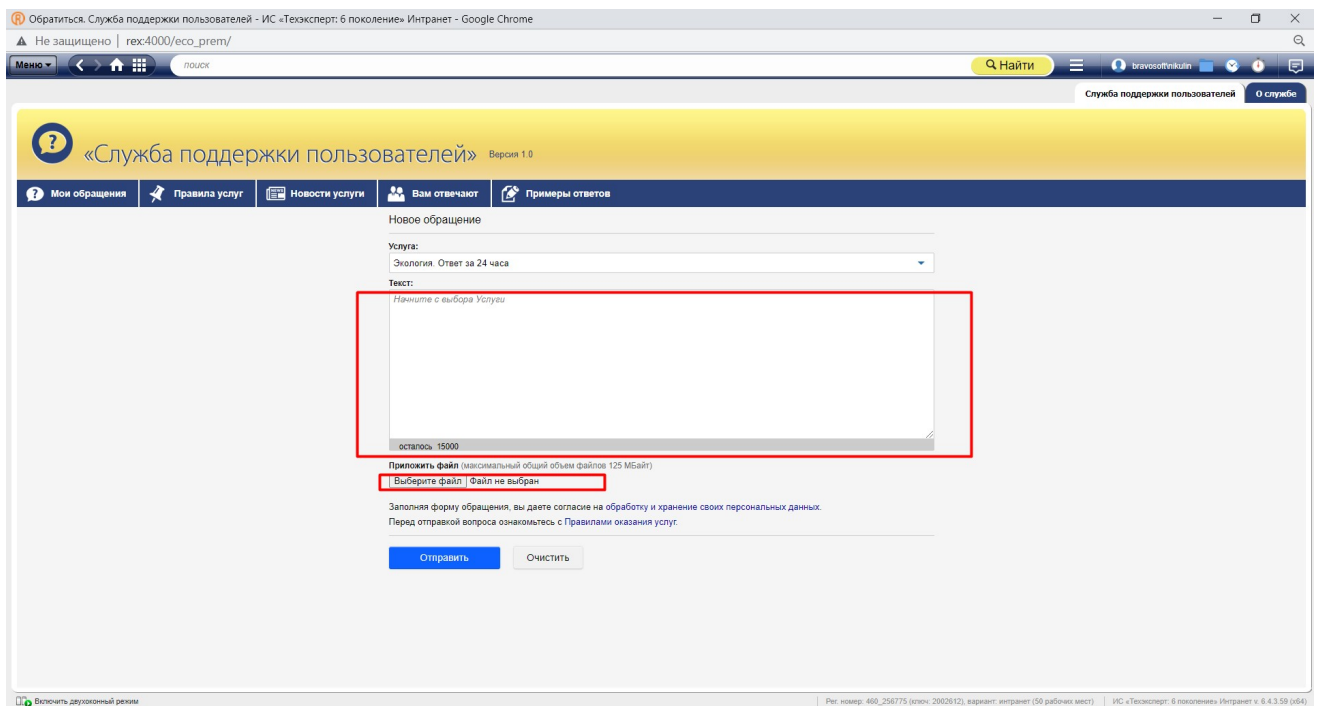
Обратиться. Служба поддержки пользователей - ИС «Техэксперт: 6 поколение» Интранет - Google Chrome

Не защищено | rex:4000/eco_prem/

Меню

поиск

Найти

bravosoft\nikulin

Служба поддержки пользователей

О службе

«Служба поддержки пользователей» Версия 1.0

Мои обращения

Правила услуг

Новости услуги

Вам отвечают

Примеры ответов

Новое обращение

Услуга:

Экология. Ответ за 24 часа

Текст:

Начните с выбора Услуги

осталось 15000

Приложить файл (максимальный общий объем файлов 125 МБайт)

Выберите файл Файл не выбран

Заполняя форму обращения, вы даете согласие на обработку и хранение своих персональных данных.

Перед отправкой вопроса ознакомьтесь с Правилами оказания услуг.

Отправить

Очистить

Включить двухоконный режим

Рег. номер: 460_256775 (ключ: 2002612), вариант: интранет (50 рабочих мест) | ИС «Техэксперт: 6 поколение» Интранет v. 6.4.3.59 (x64)